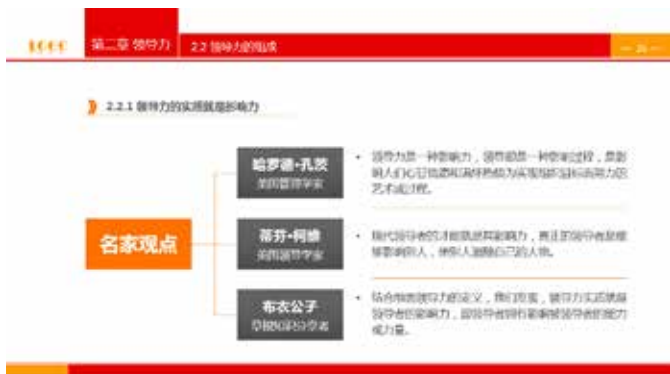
第二章 领导力

2.2 领导力的构成

— 26 —

2.2.1 领导力的实质就是影响力

哈罗德·孔茨
美国管理学家

领导力是一种影响力，领导即是一种影响过程，是影响人们心甘情愿和满怀热情为实现组织目标而努力的艺术或过程。

名家观点

蒂芬·柯维
美国领导学家

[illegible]

布衣公子
草根知识分享者

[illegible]